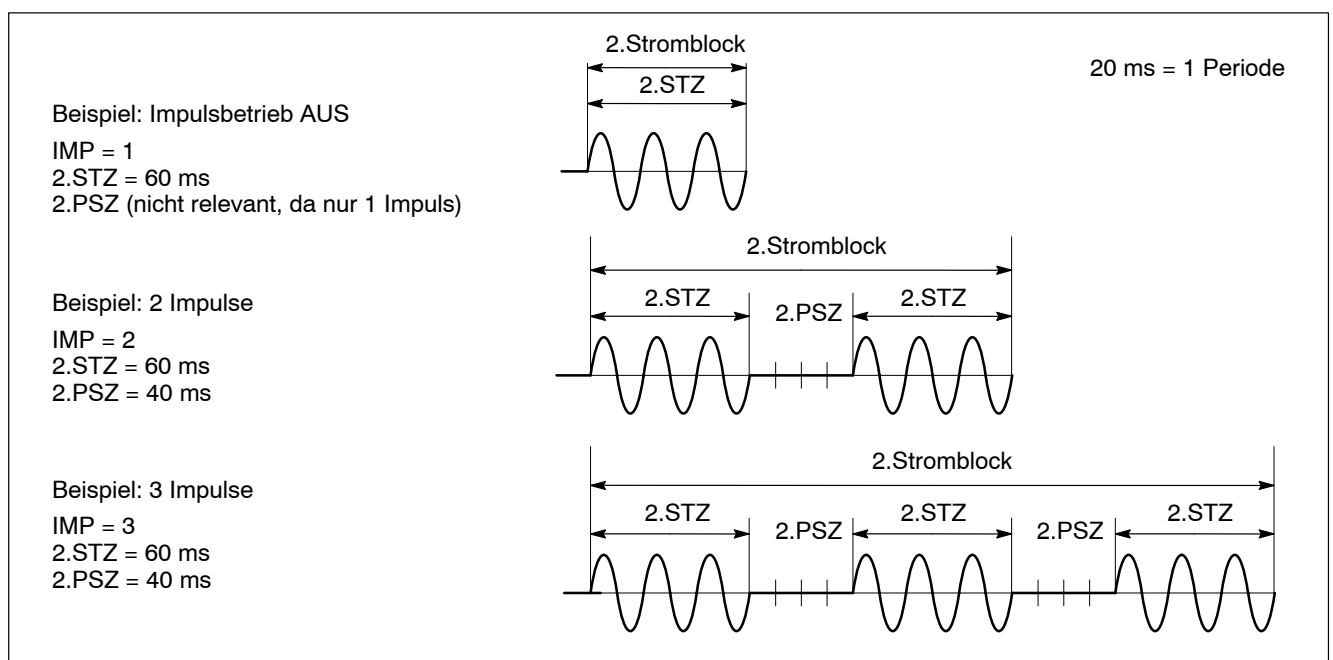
2.Stromblock

2.STZ

20 ms = 1 Periode

Beispiel: Impulsbetrieb AUS

IMP = 1
2.STZ = 60 ms
2.PSZ (nicht relevant, da nur 1 Impuls)

2.Stromblock

2.STZ

2.PSZ

2.STZ

Beispiel: 2 Impulse

IMP = 2
2.STZ = 60 ms
2.PSZ = 40 ms

2.Stromblock

2.STZ

2.PSZ

2.STZ

2.PSZ

2.STZ

Beispiel: 3 Impulse

IMP = 3
2.STZ = 60 ms
2.PSZ = 40 ms